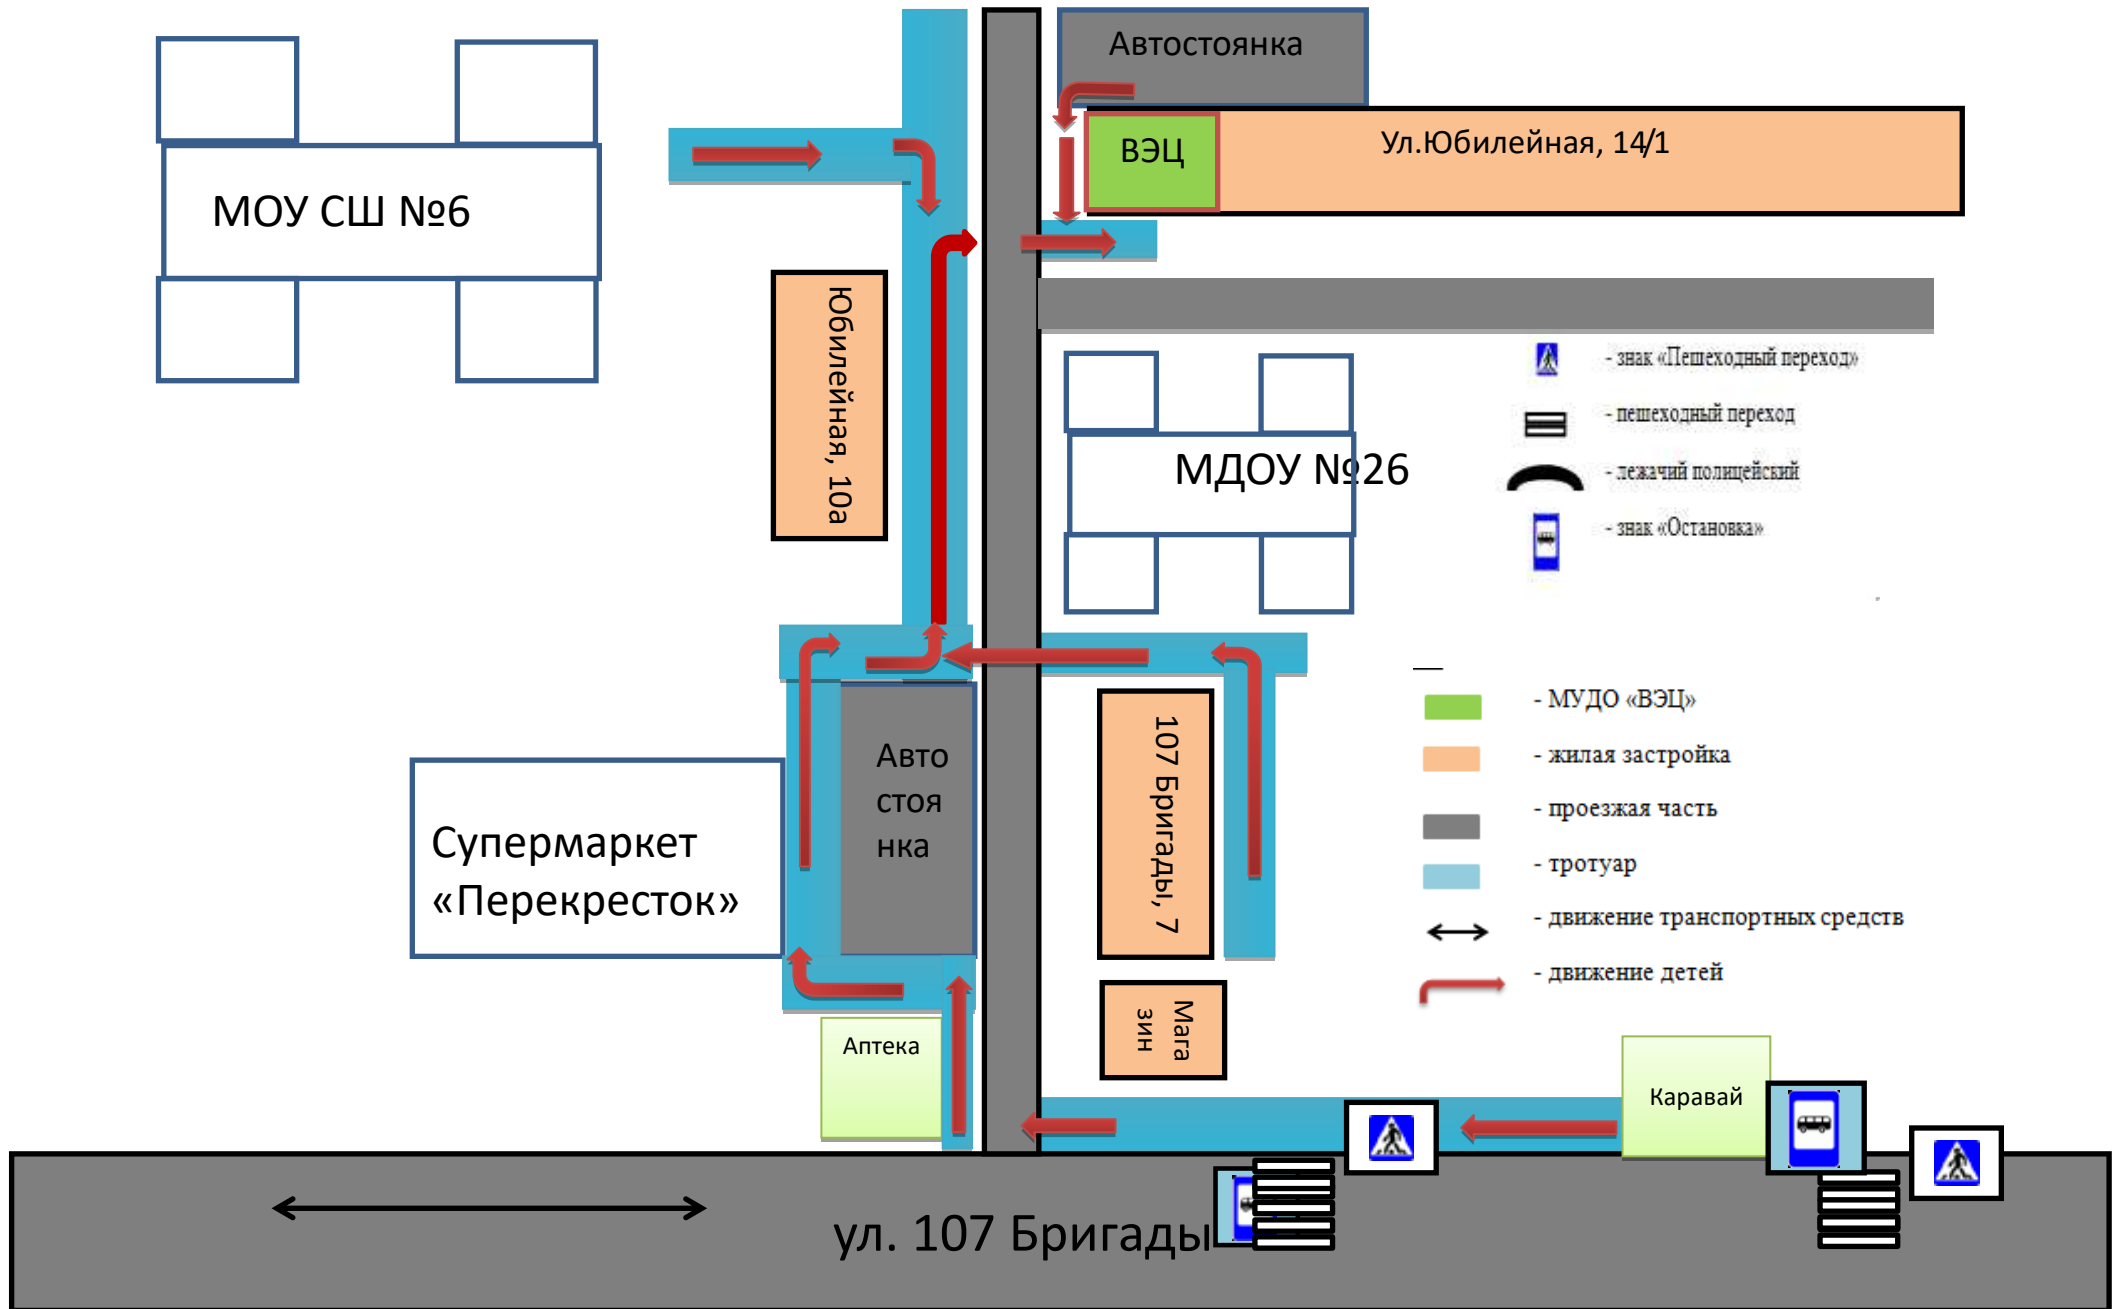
Автостоянка

ВЭЦ

Ул.Юбилейная, 14/1

МОУ СШ №6

Юбилейная, 10а

МДОУ №26

- знак «Пешеходный переход»

- пешеходный переход

- лежачий полицейский

- знак «Остановка»

Авто стоя нка

Супермаркет «Перекресток»

107 бригады, 7

- МУДО «ВЭЦ»

- жилая застройка

- проезжая часть

- тротуар

- движение транспортных средств

- движение детей

Мага зин

Аптека

Каравай

ул. 107 Бригады